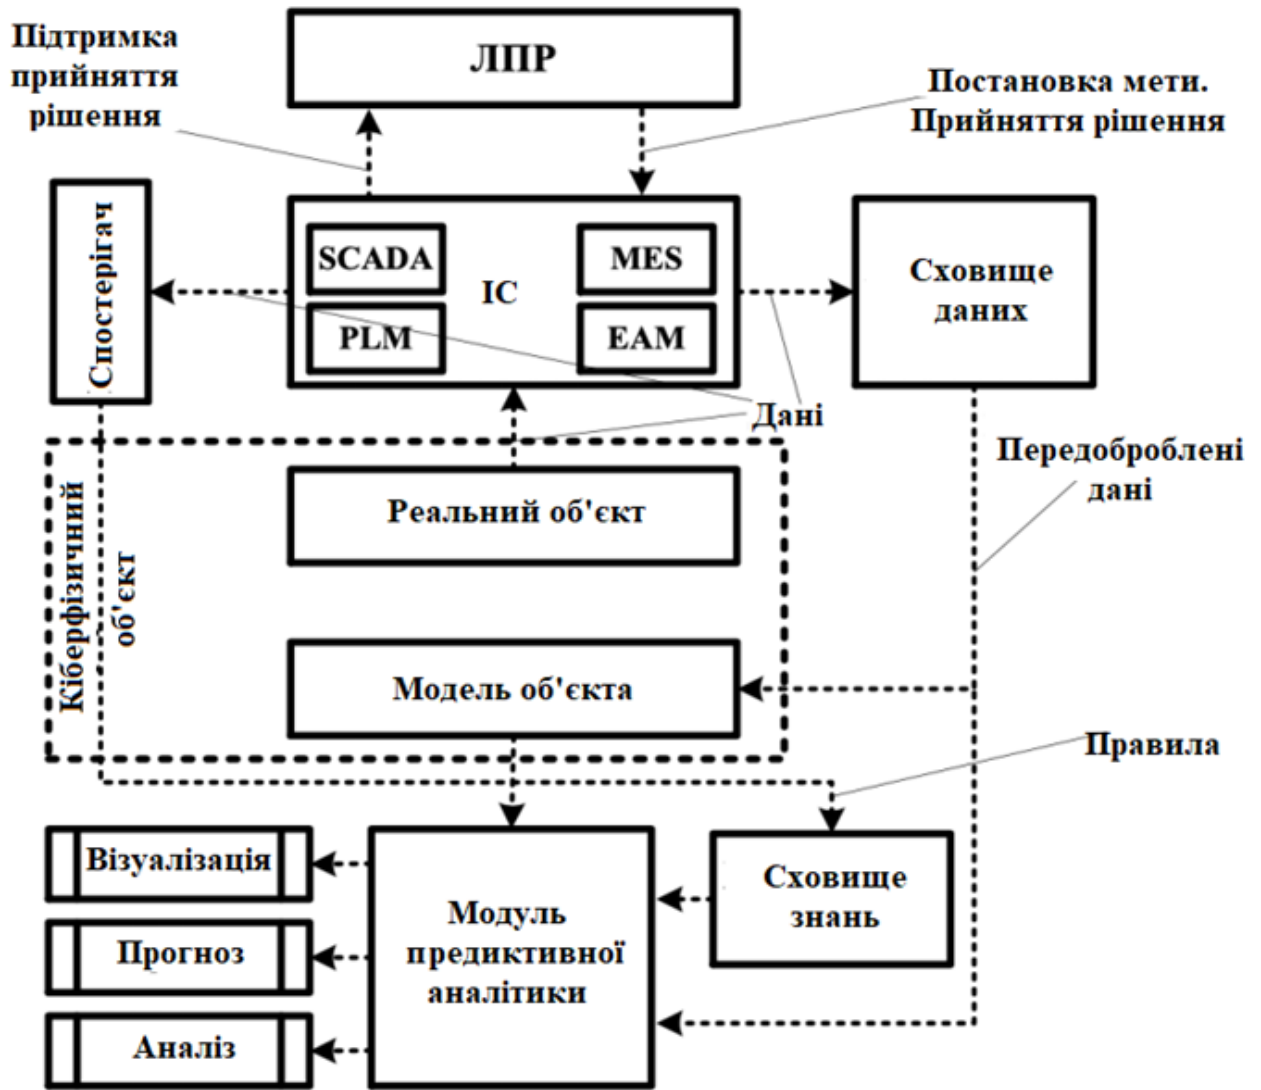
Підтримка прийняття рішення

ЛПР

Постановка мети. Прийняття рішення

Спостерігач

SCADA

IC

MES

PLM

EAM

Сховище даних

Дані

Передоброблені дані

Кіберфізичний об'єкт

Реальний об'єкт

Модель об'єкта

Правила

Візуалізація

Прогноз

Аналіз

Модуль предиктивної аналітики

Сховище знань